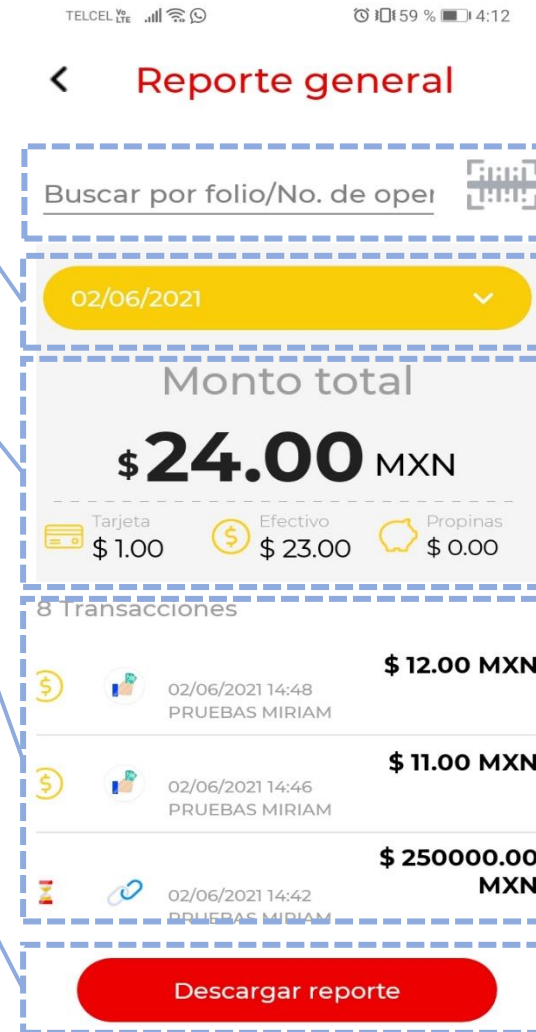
TELCEL LTE 59 % 4:12

Reporte general

Buscar por folio/No. de oper

02/06/2021

Monto total

$24.00 MXN

Tarjeta $ 1.00
Efectivo $ 23.00
Propinas $ 0.00

8 Transacciones

$ 12.00 MXN
02/06/2021 14:48
PRUEBAS MIRIAM

$ 11.00 MXN
02/06/2021 14:46
PRUEBAS MIRIAM

$ 250000.00 MXN
02/06/2021 14:42
PRUEBAS MIRIAM

Descargar reporte